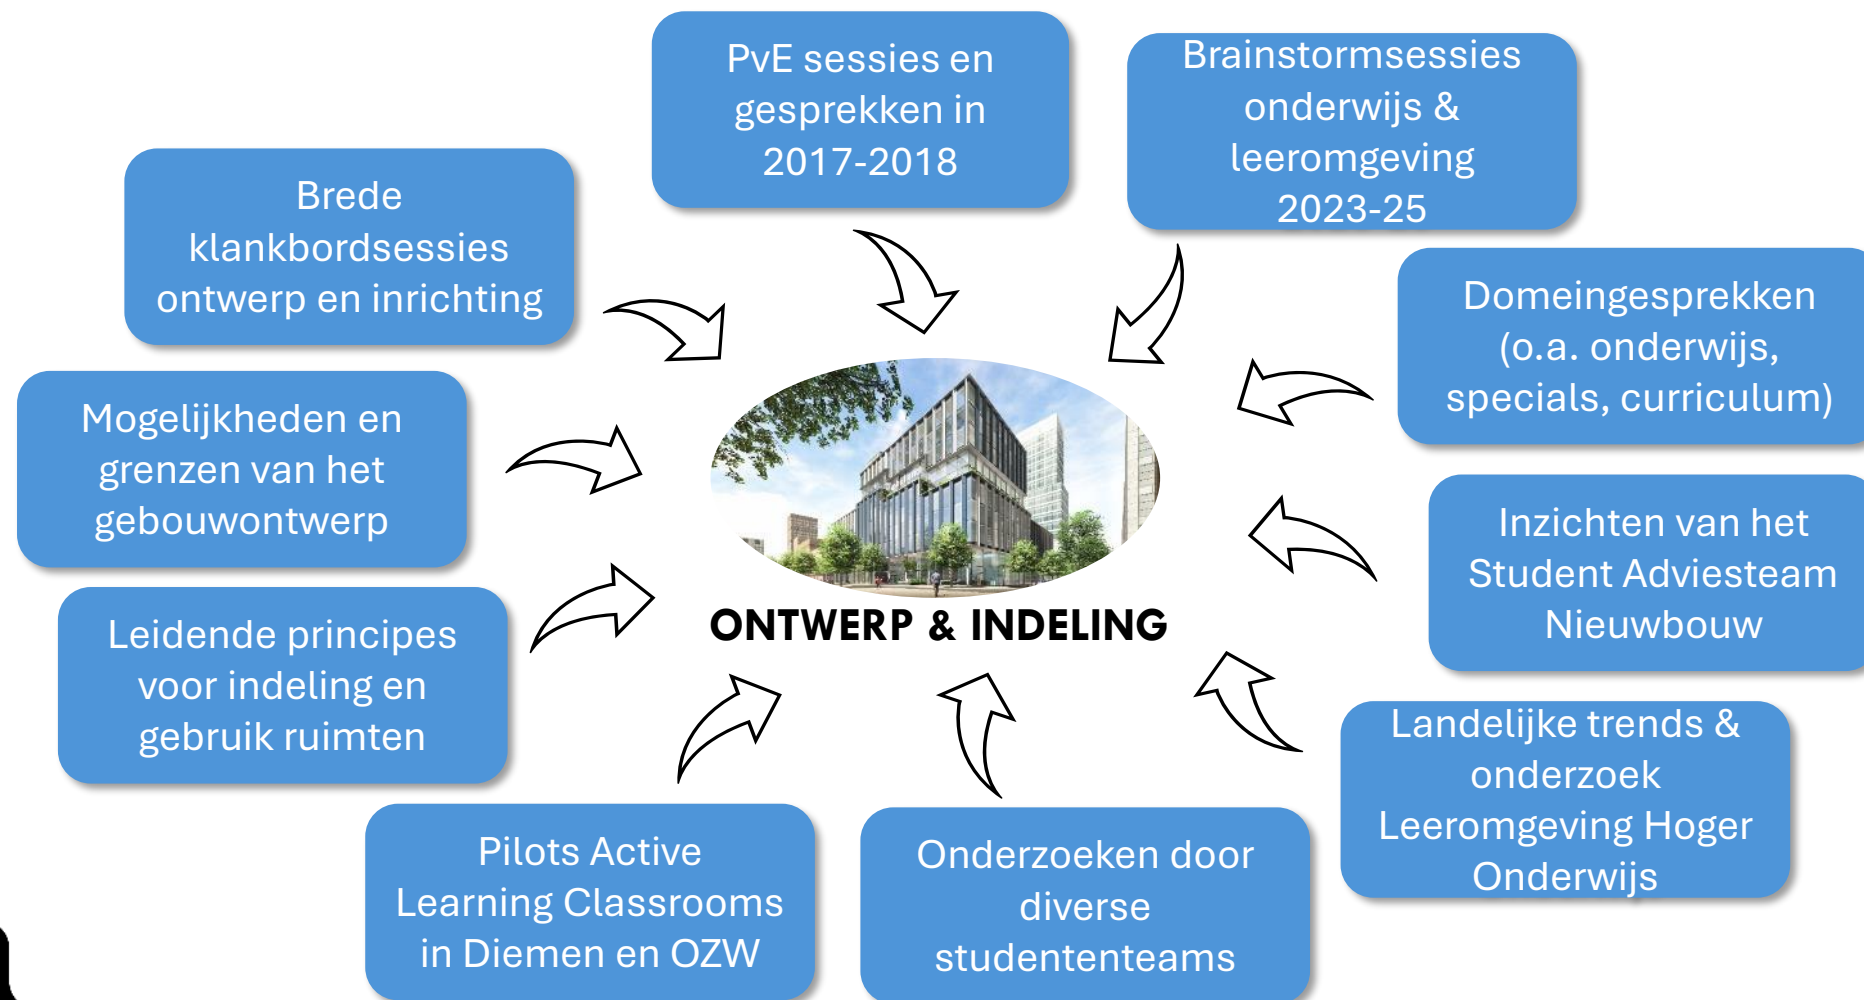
PvE sessies en gesprekken in 2017-2018

Brainstormsessies onderwijs & leeromgeving 2023-25

Brede klankbordsessies ontwerp en inrichting

Domeingesprekken (o.a. onderwijs, specials, curriculum)

Mogelijkheden en grenzen van het gebouwontwerp

Inzichten van het Student Adviesteam Nieuwbouw

ONTWERP & INDELING

Leidende principes voor indeling en gebruik ruimten

Landelijke trends & onderzoek Leeromgeving Hoger Onderwijs

Pilots Active Learning Classrooms in Diemen en OZW

Onderzoeken door diverse studententeams